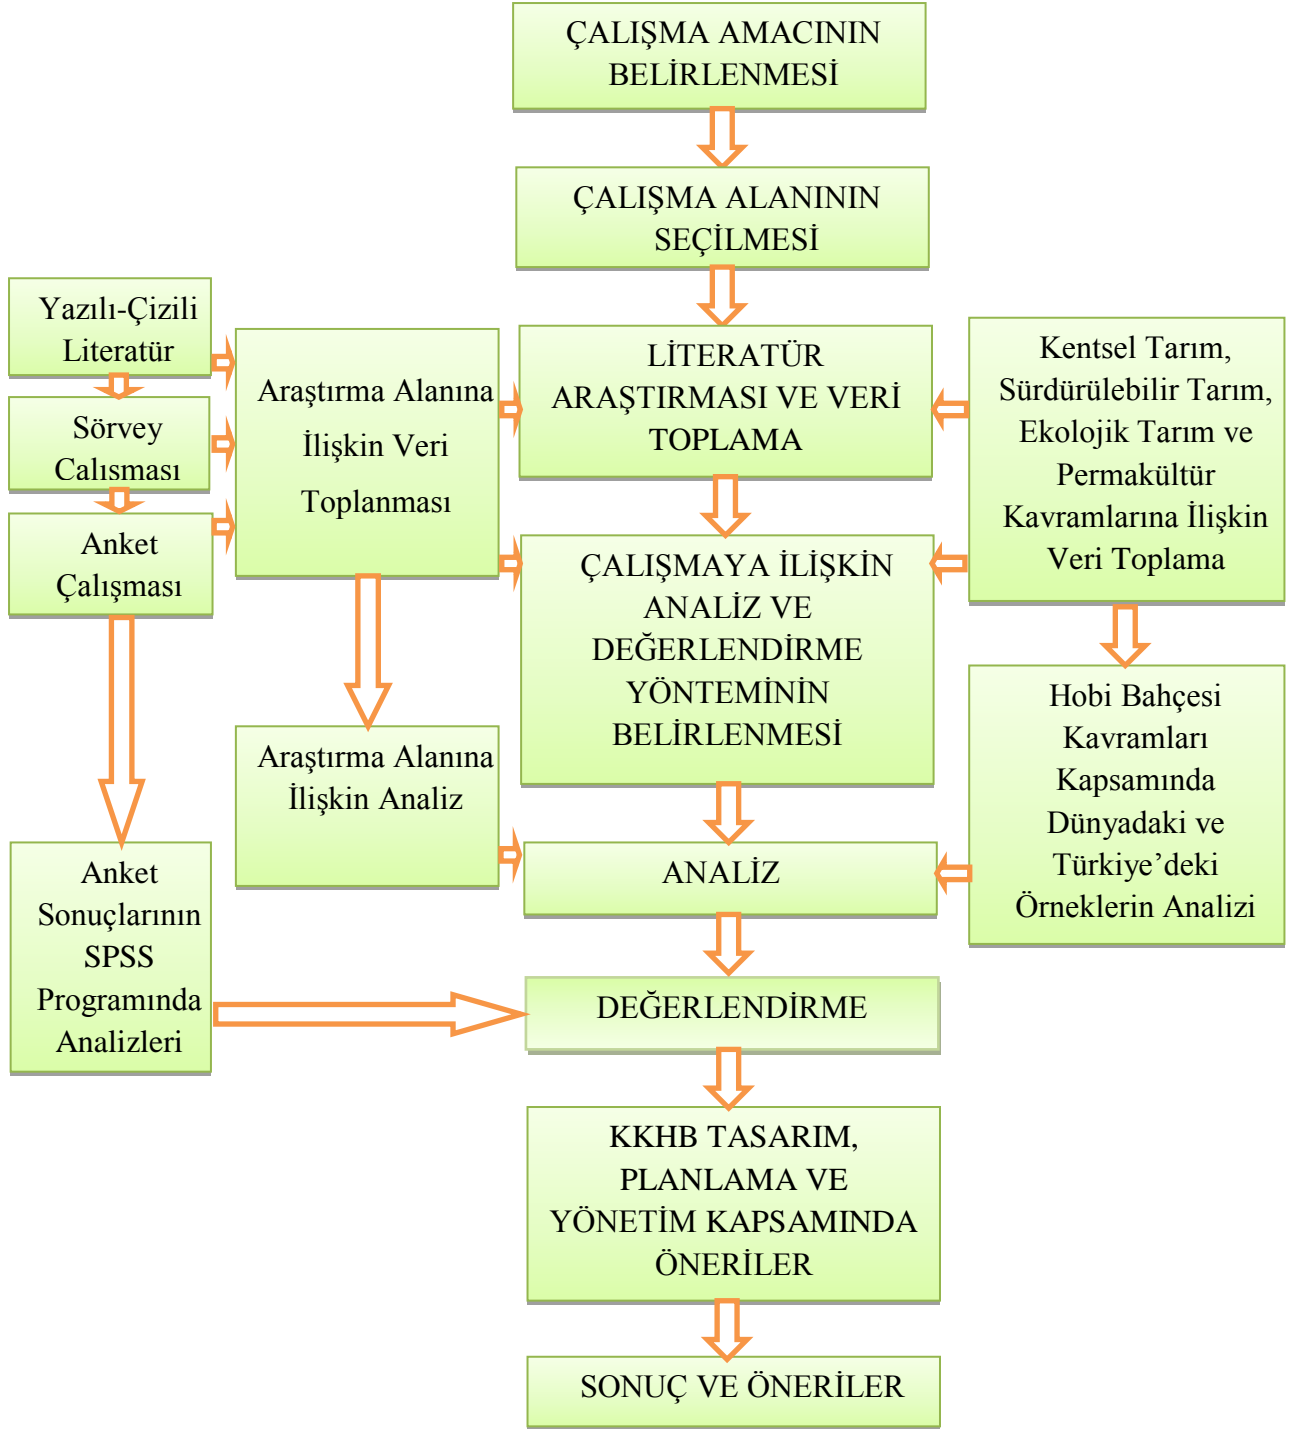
ÇALIŞMA AMACININ BELİRLENMESİ

ÇALIŞMA ALANININ SEÇİLMESİ

Yazılı-Çizili Literatür

Sörvey Calısması

Anket Çalışması

Araştırma Alanına İlişkin Veri Toplanması

LİTERATÜR ARAŞTIRMASI VE VERİ TOPLAMA

Kentsel Tarım, Sürdürülebilir Tarım, Ekolojik Tarım ve Permakültür Kavramlarına İlişkin Veri Toplama

ÇALIŞMAYA İLİŞKİN ANALİZ VE DEĞERLENDİRME YÖNTEMİNİN BELİRLENMESİ

Hobi Bahçesi Kavramları Kapsamında Dünyadaki ve Türkiye'deki Örneklerin Analizi

Araştırma Alanına İlişkin Analiz

ANALİZ

Anket Sonuçlarının SPSS Programında Analizleri

DEĞERLENDİRME

KKHB TASARIM, PLANLAMA VE YÖNETİM KAPSAMINDA ÖNERİLER

SONUÇ VE ÖNERİLER